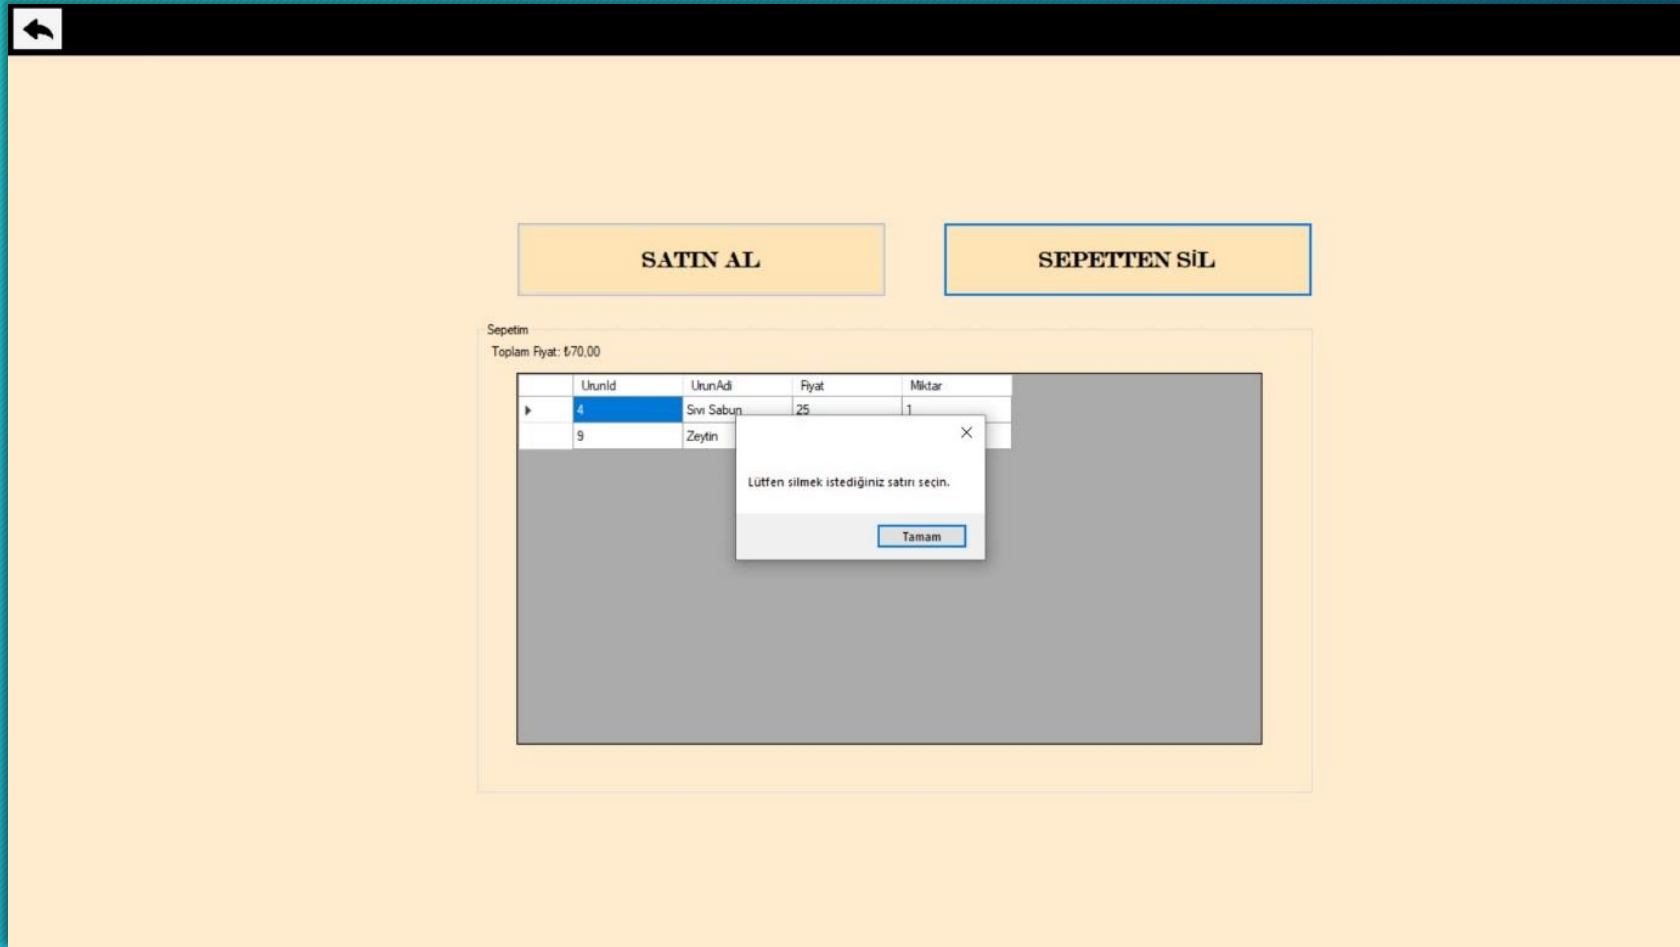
SATIN AL

SEPETTEN SİL

Sepetim

Toplam Fiyat: ₺70,00

| | UrunId | UrunAdi | Fiyat | Miktar |
|---|---|---|---|---|
| ▸ | 4 | Sıvı Sabun | 25 | 1 |
| | 9 | Zeytin | | |

Lütfen silmek istediğiniz satırı seçin.

Tamam